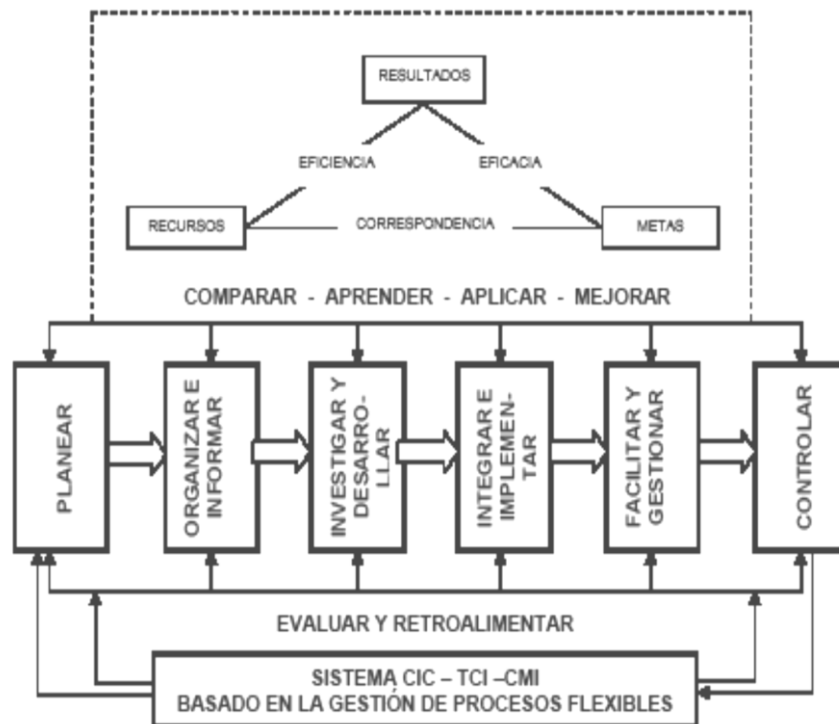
RESULTADOS

EFICIENCIA

EFICACIA

RECURSOS

CORRESPONDENCIA

METAS

COMPARAR - APRENDER - APLICAR - MEJORAR

PLANEAR

ORGANIZAR E INFORMAR

INVESTIGAR Y DESARRO-LLAR

INTEGRAR E IMPLEMEN-TAR

FACILITAR Y GESTIONAR

CONTROLAR

EVALUAR Y RETROALIMENTAR

SISTEMA CIC – TCI –CMI
BASADO EN LA GESTIÓN DE PROCESOS FLEXIBLES